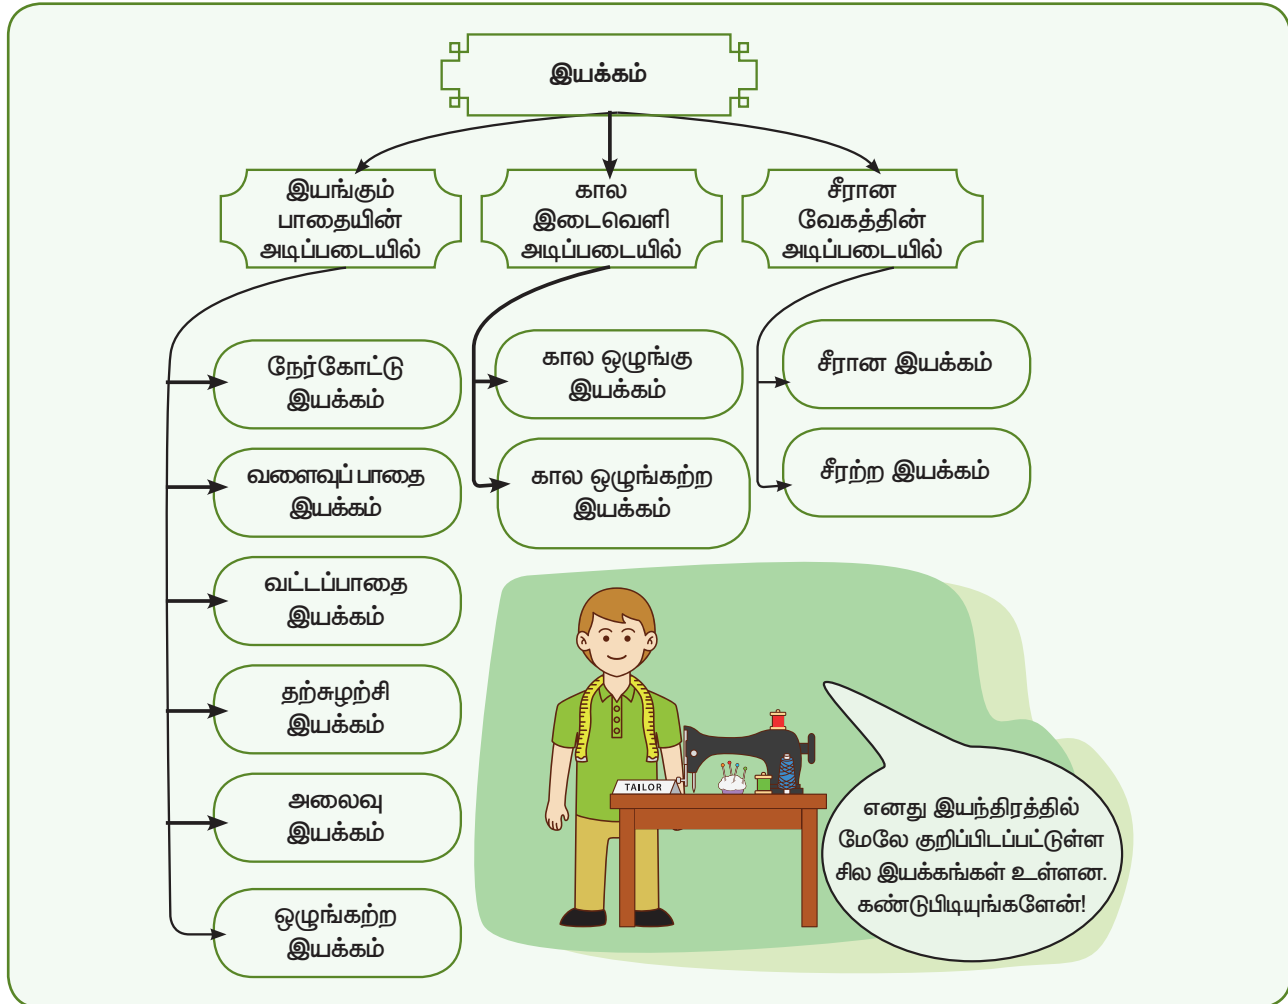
இயக்கம்

இயங்கும் பாதையின் அடிப்படையில்

கால இடைவெளி அடிப்படையில்

சீரான வேகத்தின் அடிப்படையில்

நேர்கோட்டு இயக்கம்

வளைவுப் பாதை இயக்கம்

வட்டப்பாதை இயக்கம்

தற்சுழற்சி இயக்கம்

அலைவு இயக்கம்

ஒழுங்கற்ற இயக்கம்

கால ஒழுங்கு இயக்கம்

கால ஒழுங்கற்ற இயக்கம்

சீரான இயக்கம்

சீரற்ற இயக்கம்

TAILOR

எனது இயந்திரத்தில் மேலே குறிப்பிடப்பட்டுள்ள சில இயக்கங்கள் உள்ளன. கண்டுபிடியுங்களேன்!